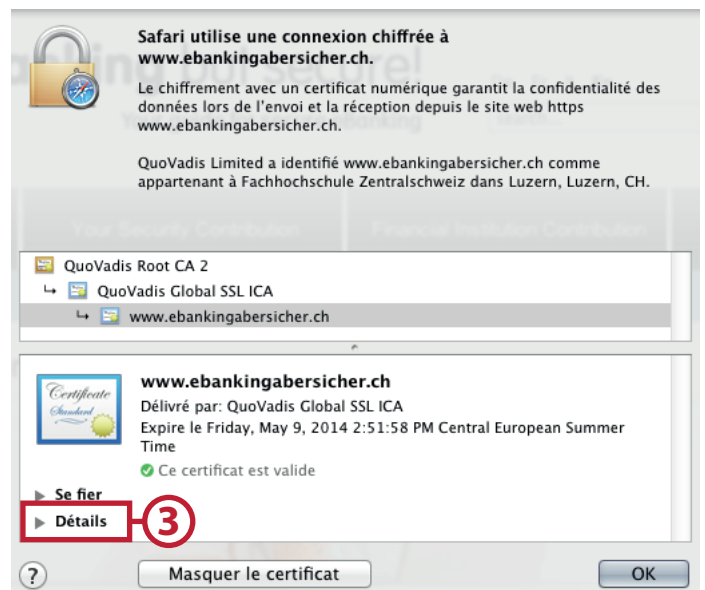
Safari utilise une connexion chiffrée à www.ebankingabersicher.ch.

Le chiffrement avec un certificat numérique garantit la confidentialité des données lors de l'envoi et la réception depuis le site web https www.ebankingabersicher.ch.

QuoVadis Limited a identifié www.ebankingabersicher.ch comme appartenant à Fachhochschule Zentralschweiz dans Luzern, Luzern, CH.

QuoVadis Root CA 2
↳ QuoVadis Global SSL ICA
↳ www.ebankingabersicher.ch

Certificate Standard

www.ebankingabersicher.ch
Délivré par: QuoVadis Global SSL ICA
Expire le Friday, May 9, 2014 2:51:58 PM Central European Summer Time
Ce certificat est valide

Se fier
Détails
3

?
Masquer le certificat
OK